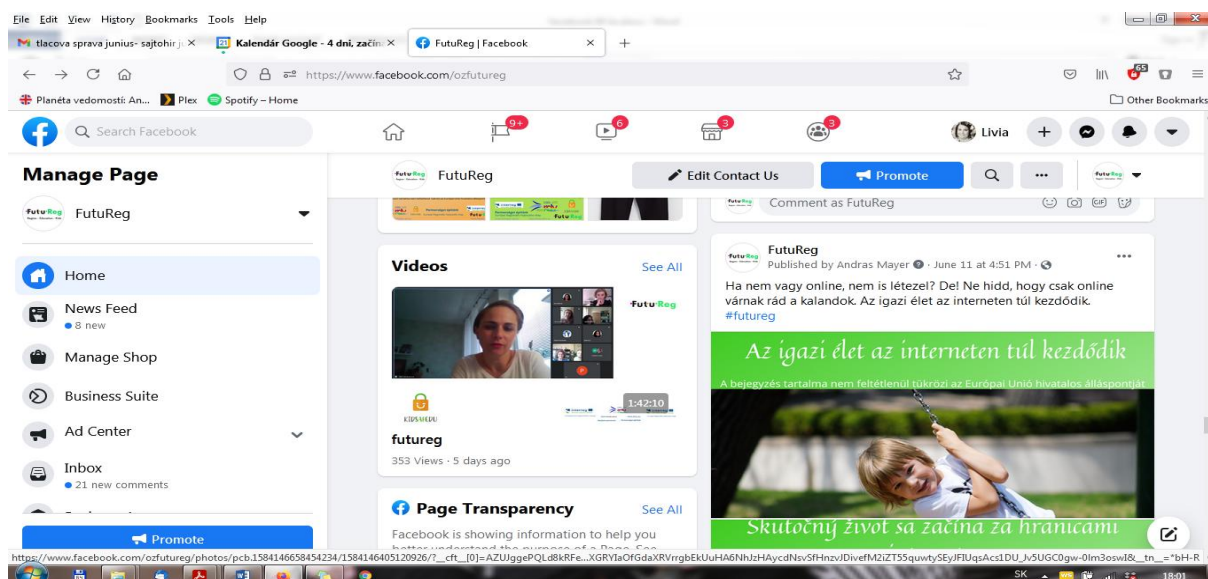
File Edit View History Bookmarks Tools Help

tlacova sprava junius- sajtohir j ×
Kalendár Google - 4 dni, začín ×
FutuReg | Facebook ×
+

https://www.facebook.com/ozfutureg

Planéta vedomostí: An...
Plex
Spotify – Home
Other Bookmarks

Search Facebook
9+
6
3
3
Livia

Manage Page
FutuReg

Home
News Feed
8 new
Manage Shop
Business Suite
Ad Center
Inbox
21 new comments
Promote

FutuReg
Edit Contact Us
Promote

Videos
See All
1:42:10
futureg
353 Views · 5 days ago

Page Transparency
See All
Facebook is showing information to help you

Comment as FutuReg

FutuReg
Published by Andras Mayer · June 11 at 4:51 PM ·
Ha nem vagy online, nem is létezel? De! Ne hidd, hogy csak online várnak rád a kalandok. Az igazi élet az interneten túl kezdődik. #futureg

Az igazi élet az interneten túl kezdődik
A bejegyzés tartalma nem feltétlenül tükrözi az Európai Unió hivatalos álláspontját

Skutočný život sa začína za hranicami

https://www.facebook.com/ozfutureg/photos/pcb.1584146658454234/1584146405120926/?__cft__[0]=AZUjggePQLd8kRFe...XGRYlaOfGdaXRVrrgbEkUuHA6NhJzHAycdNsv5fHnzvJDivefM2iZT55quwtySEyJFlUqsAcs1DU_Jv5UGC0gw-0Im3oswI&__tn__=*bH-R

SK
18:01